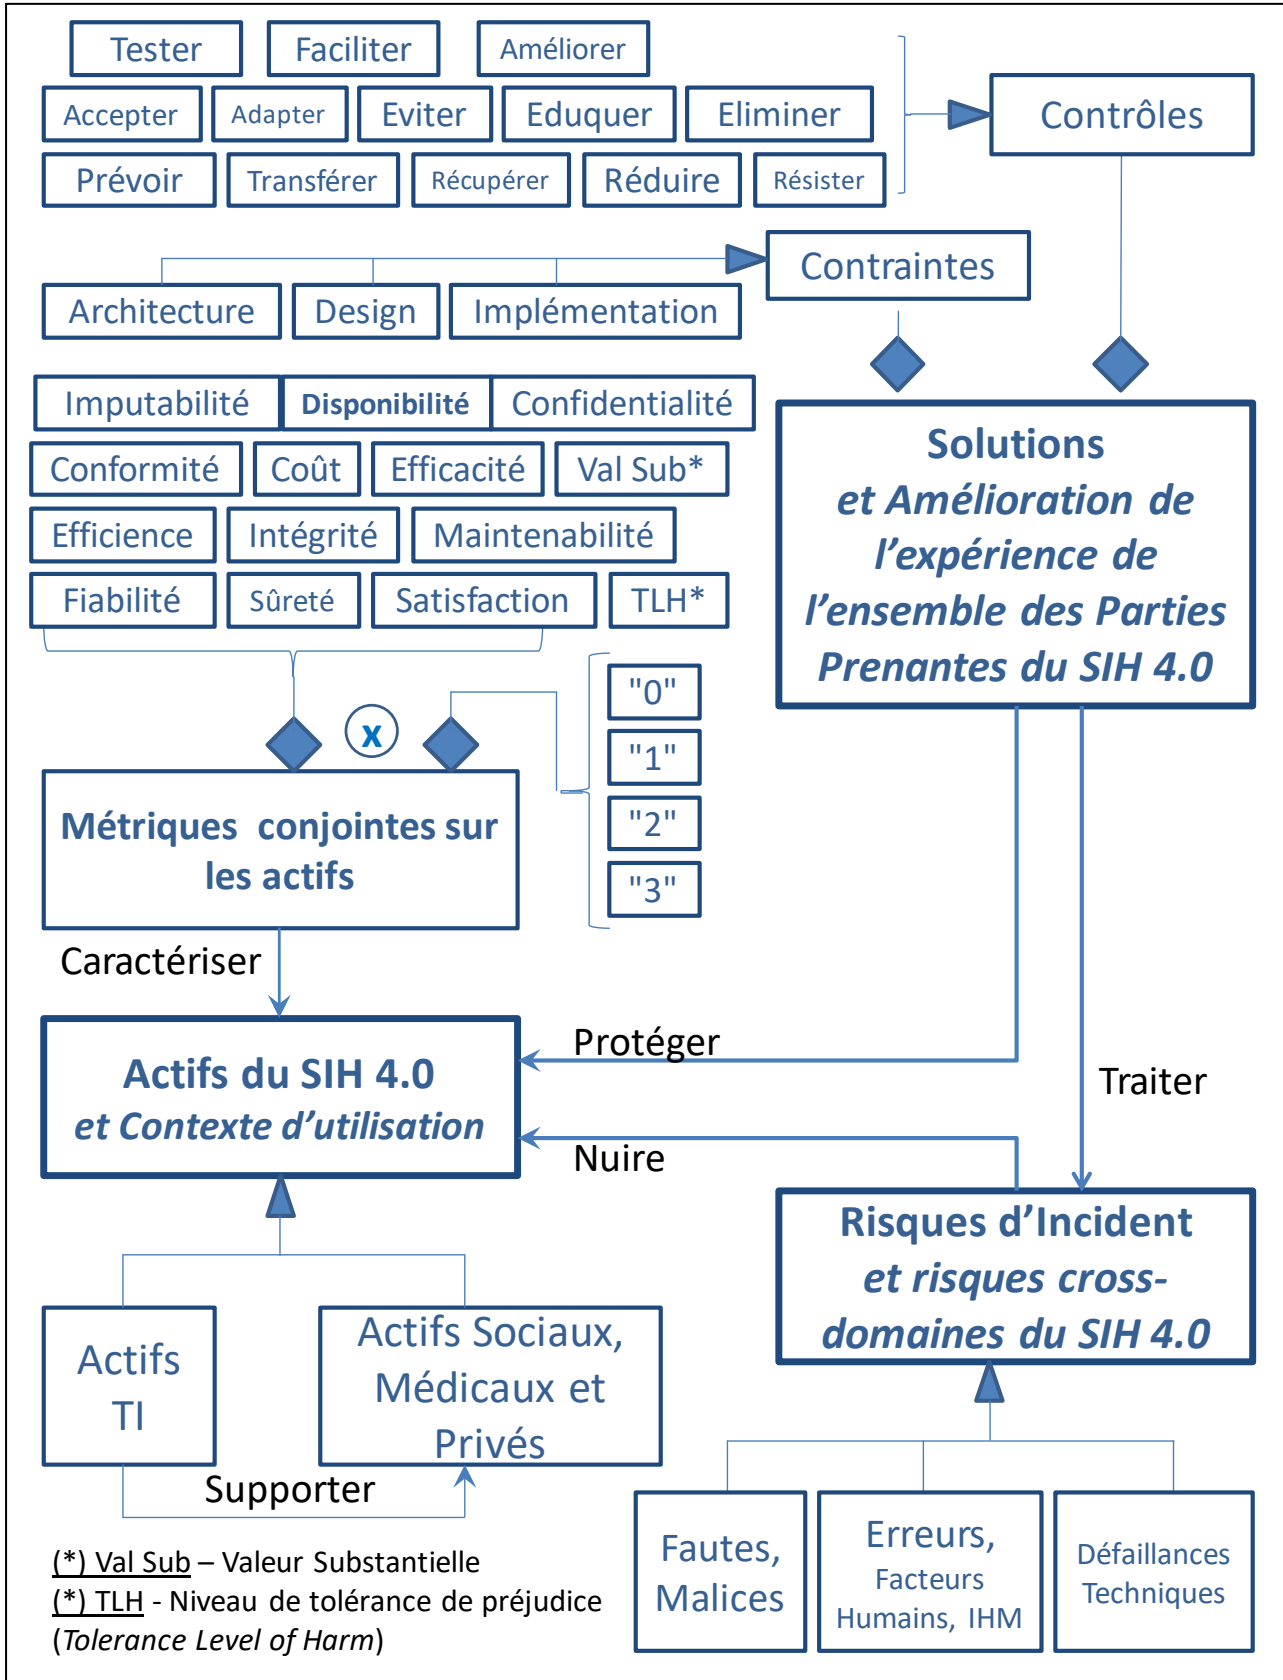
Tester
Faciliter
Améliorer
Accepter
Adapter
Eviter
Eduquer
Eliminer
Prévoir
Transférer
Récupérer
Réduire
Résister

Contrôles

Contraintes

Architecture
Design
Implémentation

Imputabilité
Disponibilité
Confidentialité
Conformité
Coût
Efficacité
Val Sub*
Efficience
Intégrité
Maintenabilité
Fiabilité
Sûreté
Satisfaction
TLH*

Solutions
et Amélioration de l'expérience de l'ensemble des Parties Prenantes du SIH 4.0

x

"0"
"1"
"2"
"3"

Métriques conjointes sur les actifs

Caractériser

Protéger

Traiter

Actifs du SIH 4.0
et Contexte d'utilisation

Nuire

Risques d'Incident
et risques cross-domaines du SIH 4.0

Actifs TI

Actifs Sociaux, Médicaux et Privés

Supporter

Fautes, Malices

Erreurs,
Facteurs Humains, IHM

Défaillances Techniques

(*) Val Sub – Valeur Substantielle
(*) TLH - Niveau de tolérance de préjudice
(Tolerance Level of Harm)